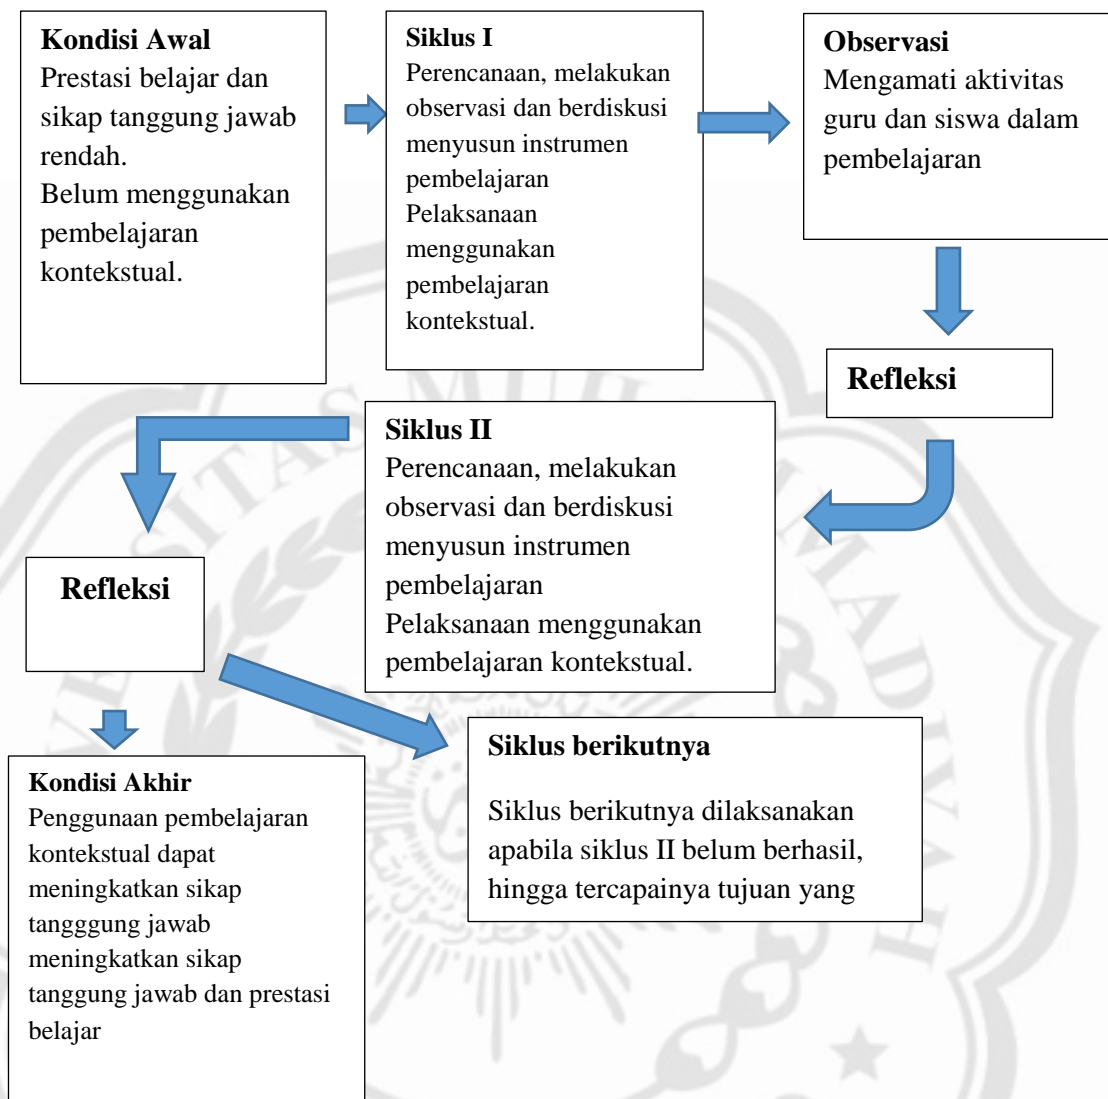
Kondisi Awal
Prestasi belajar dan sikap tanggung jawab rendah.
Belum menggunakan pembelajaran kontekstual.

Siklus I
Perencanaan, melakukan observasi dan berdiskusi menyusun instrumen pembelajaran
Pelaksanaan menggunakan pembelajaran kontekstual.

Observasi
Mengamati aktivitas guru dan siswa dalam pembelajaran

Refleksi

Siklus II
Perencanaan, melakukan observasi dan berdiskusi menyusun instrumen pembelajaran
Pelaksanaan menggunakan pembelajaran kontekstual.

Refleksi

Kondisi Akhir
Penggunaan pembelajaran kontekstual dapat meningkatkan sikap tangggung jawab meningkatkan sikap tanggung jawab dan prestasi belajar

Siklus berikutnya

Siklus berikutnya dilaksanakan apabila siklus II belum berhasil, hingga tercapainya tujuan yang